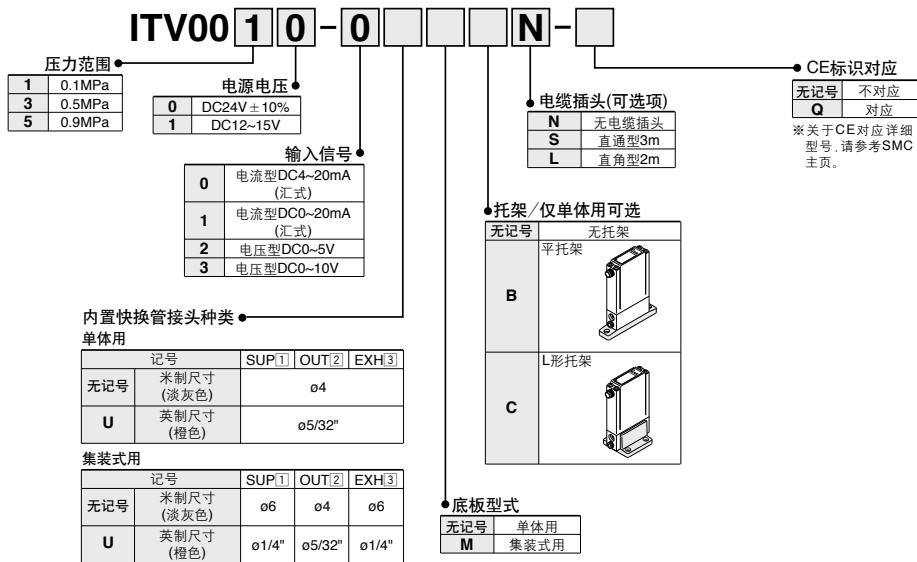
ITV00 1 0 - 0 N -

压力范围

| 1 | 0.1MPa |
|---|---|
| 3 | 0.5MPa |
| 5 | 0.9MPa |

电源电压

| 0 | DC24V ± 10% |
|---|---|
| 1 | DC12~15V |

输入信号

| 0 | 电流型DC4~20mA (汇式) |
|---|---|
| 1 | 电流型DC0~20mA (汇式) |
| 2 | 电压型DC0~5V |
| 3 | 电压型DC0~10V |

内置快换管接头种类

单体用

| 记号 | | SUP1 | OUT2 | EXH3 |
|---|---|---|---|---|
| 无记号 | 米制尺寸 (淡灰色) | ø4 | | |
| U | 英制尺寸 (橙色) | ø5/32" | | |

集装式用

| 记号 | | SUP1 | OUT2 | EXH3 |
|---|---|---|---|---|
| 无记号 | 米制尺寸 (淡灰色) | ø6 | ø4 | ø6 |
| U | 英制尺寸 (橙色) | ø1/4" | ø5/32" | ø1/4" |

电缆插头(可选项)

| N | 无电缆插头 |
|---|---|
| S | 直通型3m |
| L | 直角型2m |

托架/仅单体用可选

| 无记号 | 无托架 |
|---|---|
| B | 平托架 |
| C | L形托架 |

底板型式

| 无记号 | 单体用 |
|---|---|
| M | 集装式用 |

CE标识对应

| 无记号 | 不对应 |
|---|---|
| Q | 对应 |

※关于CE对应详细型号,请参考SMC主页。